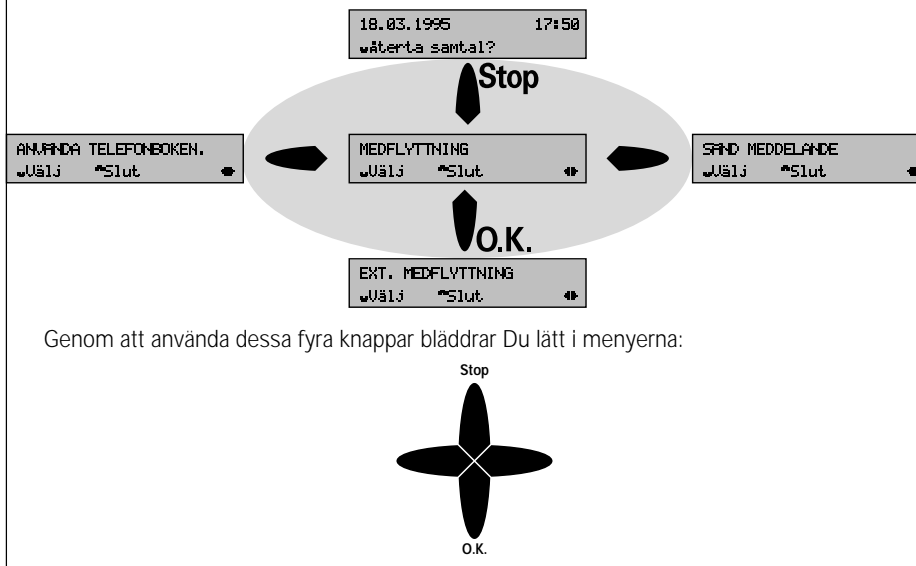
18.03.1995 17:50
Återta samtal?

Stop

ANVÄNDA TELEFONBOKEN.
Välj Slut

MEDFLYTTNING
Välj Slut

SÄND MEDDELANDE
Välj Slut

O.K.

EXT. MEDFLYTTNING
Välj Slut

Genom att använda dessa fyra knappar bläddrar Du lätt i menyerna:

Stop

O.K.